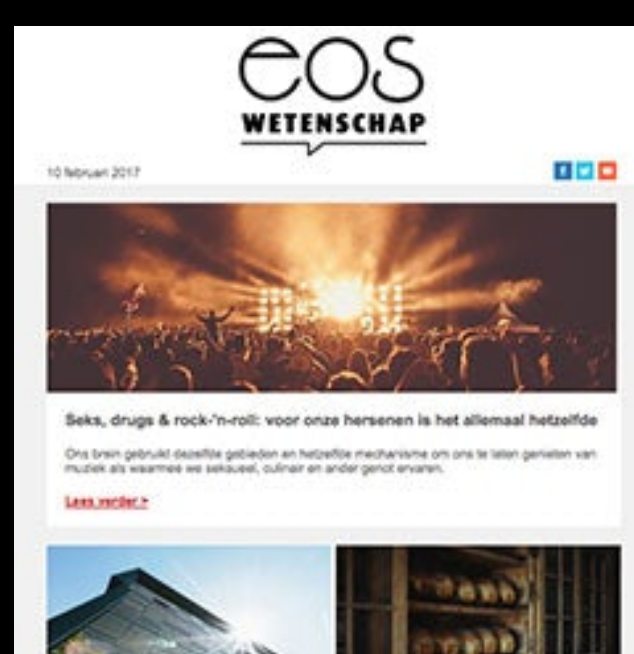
eos
WETENSCHAP

10 februari 2017

Seks, drugs & rock-'n-roll: voor onze hersenen is het allemaal hetzelfde

Ons brein gebruikt dezelfde gebieden en hetzelfde mechanisme om ons te laten genieten van muziek als waarmee we seksueel, culinair en ander genot ervaren.

Lees verder >